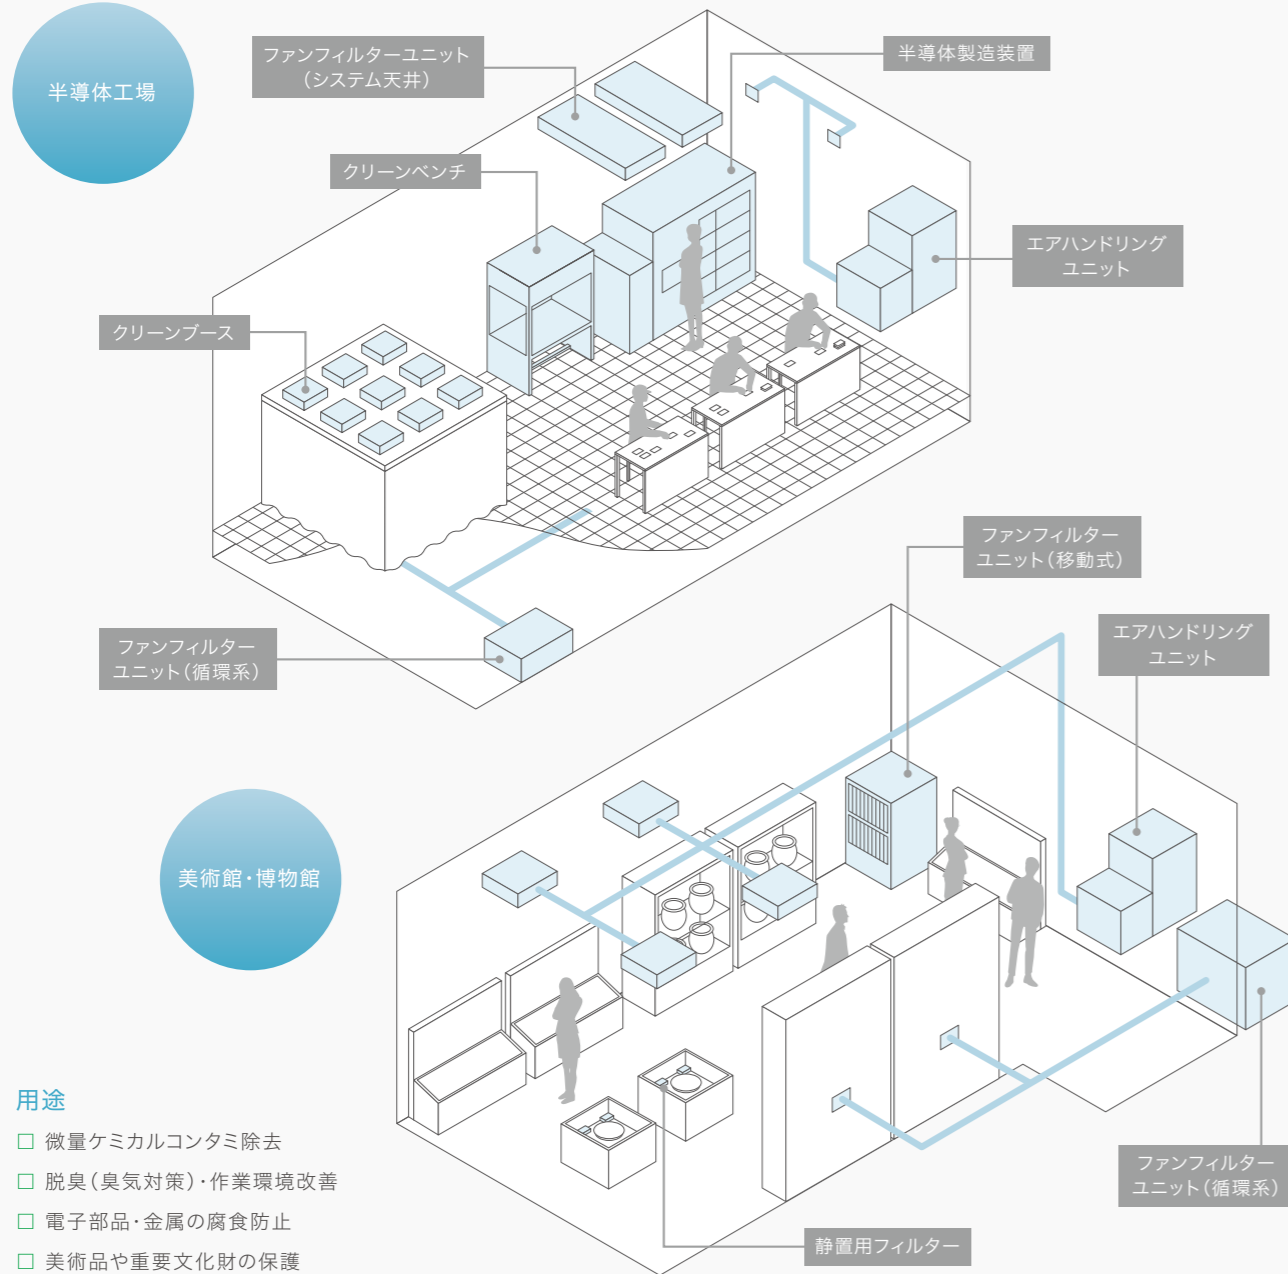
半導体工場

ファンフィルターユニット（システム天井）

半導体製造装置

クリーンベンチ

エアハンドリングユニット

クリーンブース

ファンフィルターユニット（循環系）

ファンフィルターユニット（移動式）

エアハンドリングユニット

美術館・博物館

ファンフィルターユニット（循環系）

静置用フィルター

用途

☐ 微量ケミカルコンタミ除去

☐ 脱臭（臭気対策）・作業環境改善

☐ 電子部品・金属の腐食防止

☐ 美術品や重要文化財の保護